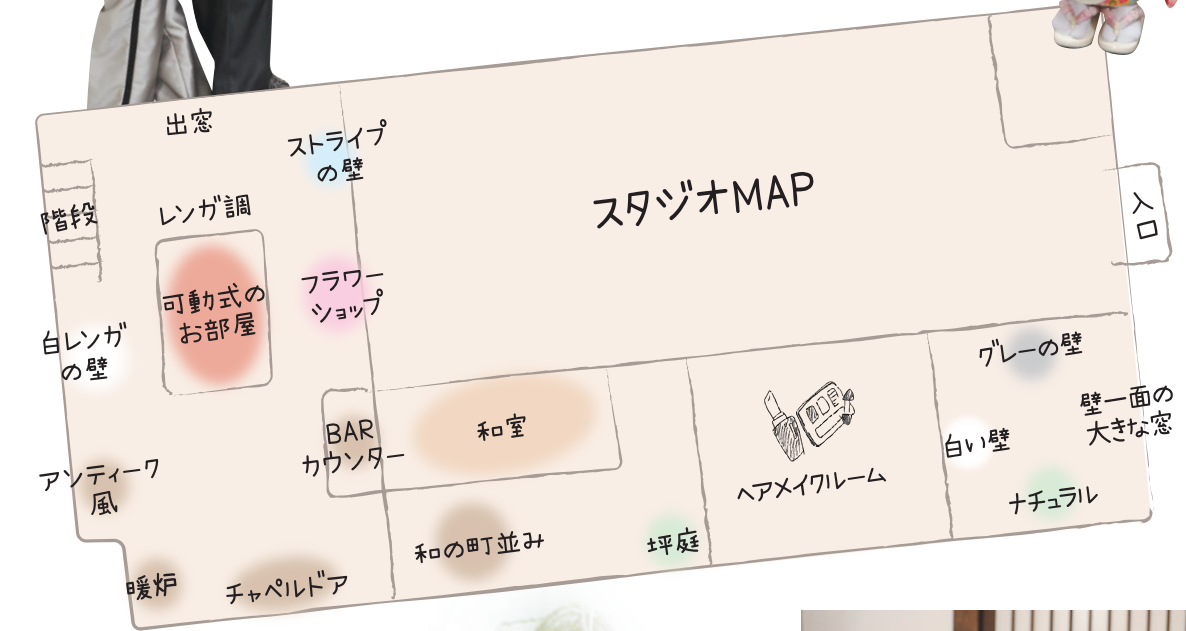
スタジオMAP

出窓

ストライプの壁

階段

レンガ調

入口

可動式のお部屋

フラワーショップ

白レンガの壁

グレーの壁

BARカウンター

和室

壁一面の大きな窓

白い壁

ヘアメイクルーム

アンティーク風

ナチュラル

和の町並み

坪庭

暖炉

チャペルドア